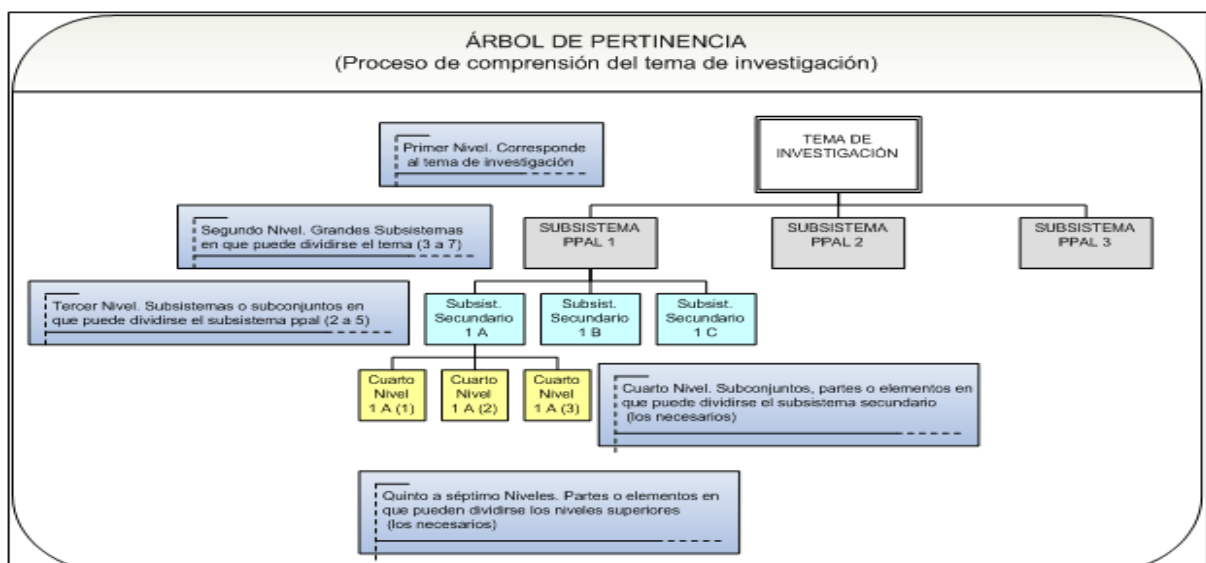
ÁRBOL DE PERTINENCIA
(Proceso de comprensión del tema de investigación)

Primer Nivel. Corresponde al tema de investigación

TEMA DE INVESTIGACIÓN

Segundo Nivel. Grandes Subsistemas en que puede dividirse el tema (3 a 7)

SUBSISTEMA PPAL 1

SUBSISTEMA PPAL 2

SUBSISTEMA PPAL 3

Tercer Nivel. Subsistemas o subconjuntos en que puede dividirse el subsistema ppal (2 a 5)

Subsist. Secundario 1 A

Subsist. Secundario 1 B

Subsist. Secundario 1 C

Cuarto Nivel 1 A (1)

Cuarto Nivel 1 A (2)

Cuarto Nivel 1 A (3)

Cuarto Nivel. Subconjuntos, partes o elementos en que puede dividirse el subsistema secundario (los necesarios)

Quinto a séptimo Niveles. Partes o elementos en que pueden dividirse los niveles superiores (los necesarios)